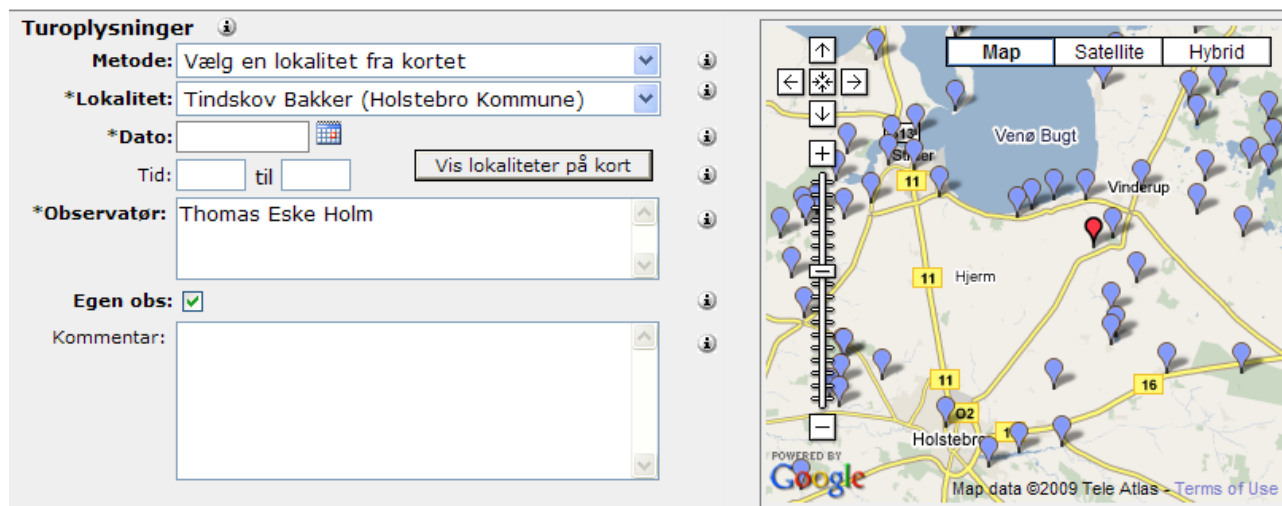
Turoplysninger

Metode: Vælg en lokalitet fra kortet

*Lokalitet: Tindskov Bakker (Holstebro Kommune)

*Dato:

Tid: til

Vis lokaliteter på kort

*Observatør: Thomas Eske Holm

Egen obs: ✓

Kommentar:

Map Satellite Hybrid

Venø Bugt

Struer

Vinderup

Hjerm

Holstebro

513

11

11

11

16

O2

POWERED BY Google

Map data ©2009 Tele Atlas - Terms of Use